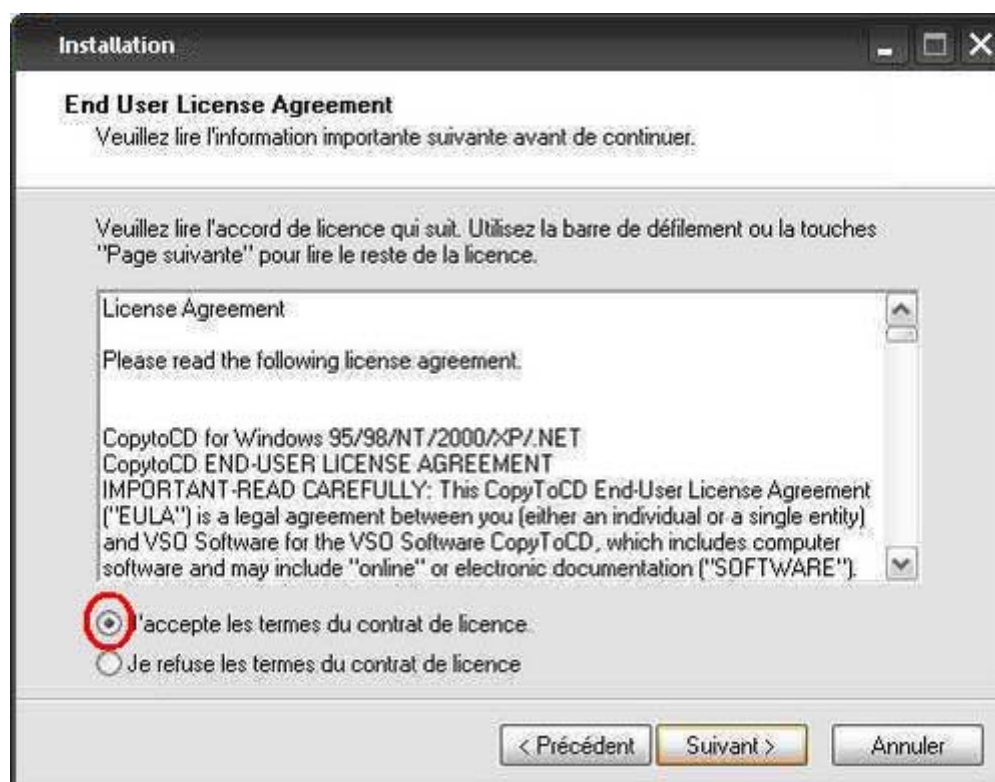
Installation

End User License Agreement
Veuillez lire l'information importante suivante avant de continuer.

Veuillez lire l'accord de licence qui suit. Utilisez la barre de défilement ou la touches "Page suivante" pour lire le reste de la licence.

License Agreement

Please read the following license agreement.

CopytoCD for Windows 95/98/NT/2000/XP/.NET
CopytoCD END-USER LICENSE AGREEMENT
IMPORTANT-READ CAREFULLY: This CopyToCD End-User License Agreement ("EULA") is a legal agreement between you (either an individual or a single entity) and VSO Software for the VSO Software CopyToCD, which includes computer software and may include "online" or electronic documentation ("SOFTWARE").

J'accepte les termes du contrat de licence.
Je refuse les termes du contrat de licence

< Précédent
Suivant >
Annuler